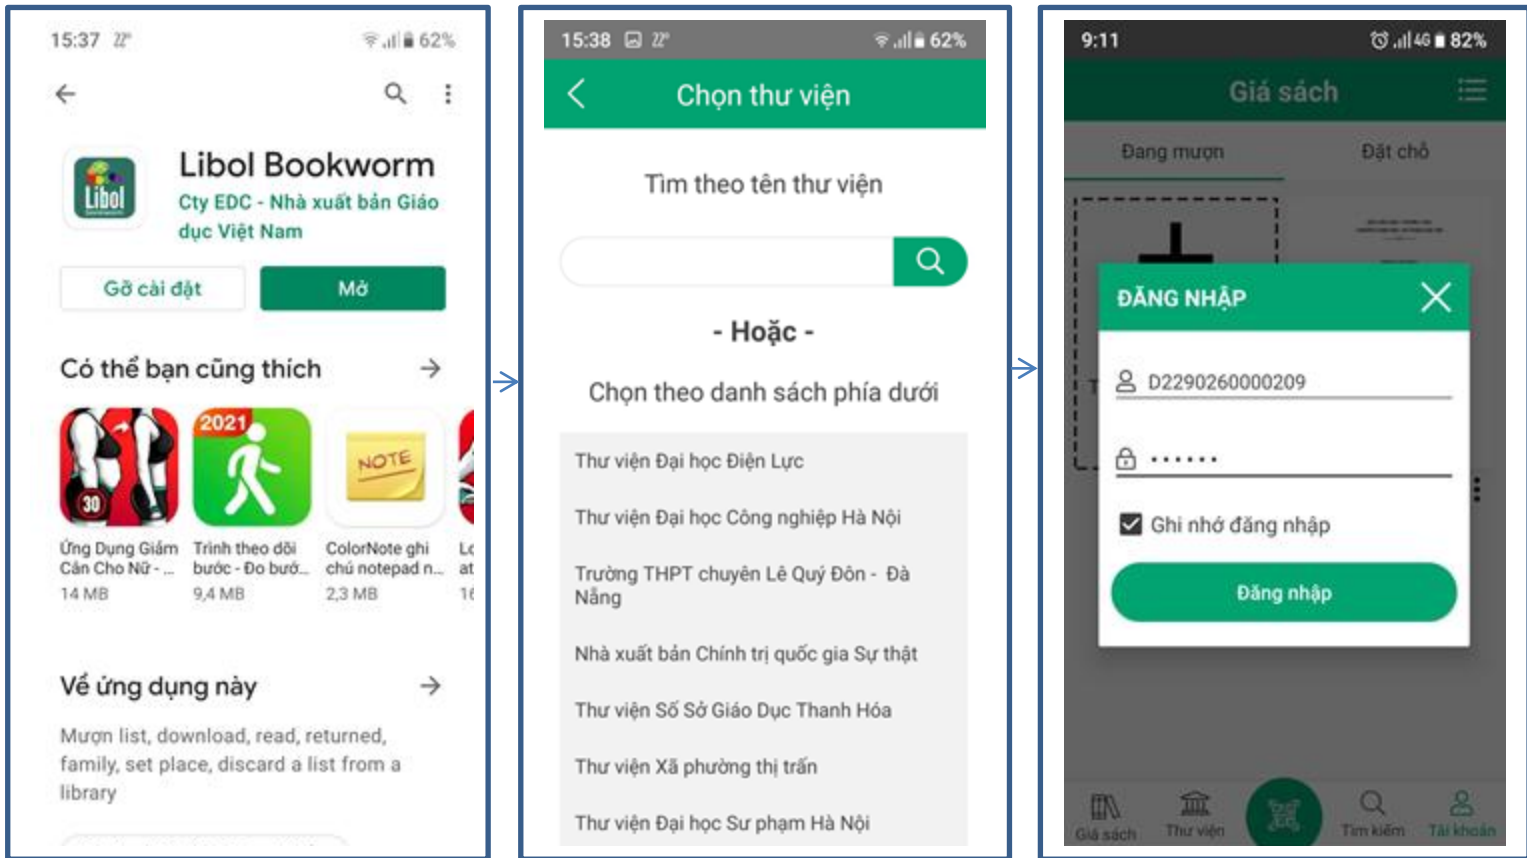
15:37 62%

Libol Bookworm

Cty EDC - Nhà xuất bản Giáo dục Việt Nam

Gỡ cài đặt

Mở

Có thể bạn cũng thích

2021

NOTE

Ứng Dụng Giảm Cân Cho Nữ - ... 14 MB

Trình theo dõi bước - Đo bướ... 9,4 MB

ColorNote ghi chú notepad n... 2,3 MB

Về ứng dụng này

Mượn list, download, read, returned, family, set place, discard a list from a library

15:38 62%

Chọn thư viện

Tìm theo tên thư viện

- Hoặc -

Chọn theo danh sách phía dưới

Thư viện Đại học Điện Lực

Thư viện Đại học Công nghiệp Hà Nội

Trường THPT chuyên Lê Quý Đôn - Đà Nẵng

Nhà xuất bản Chính trị quốc gia Sự thật

Thư viện Số Sở Giáo Dục Thanh Hóa

Thư viện Xã phường thị trấn

Thư viện Đại học Sư phạm Hà Nội

9:11 4G 82%

Giá sách

Đang mượn

Đặt chỗ

ĐĂNG NHẬP

D2290260000209

••••••

Ghi nhớ đăng nhập

Đăng nhập

Giá sách

Thư viện

Tìm kiếm

Tài khoản